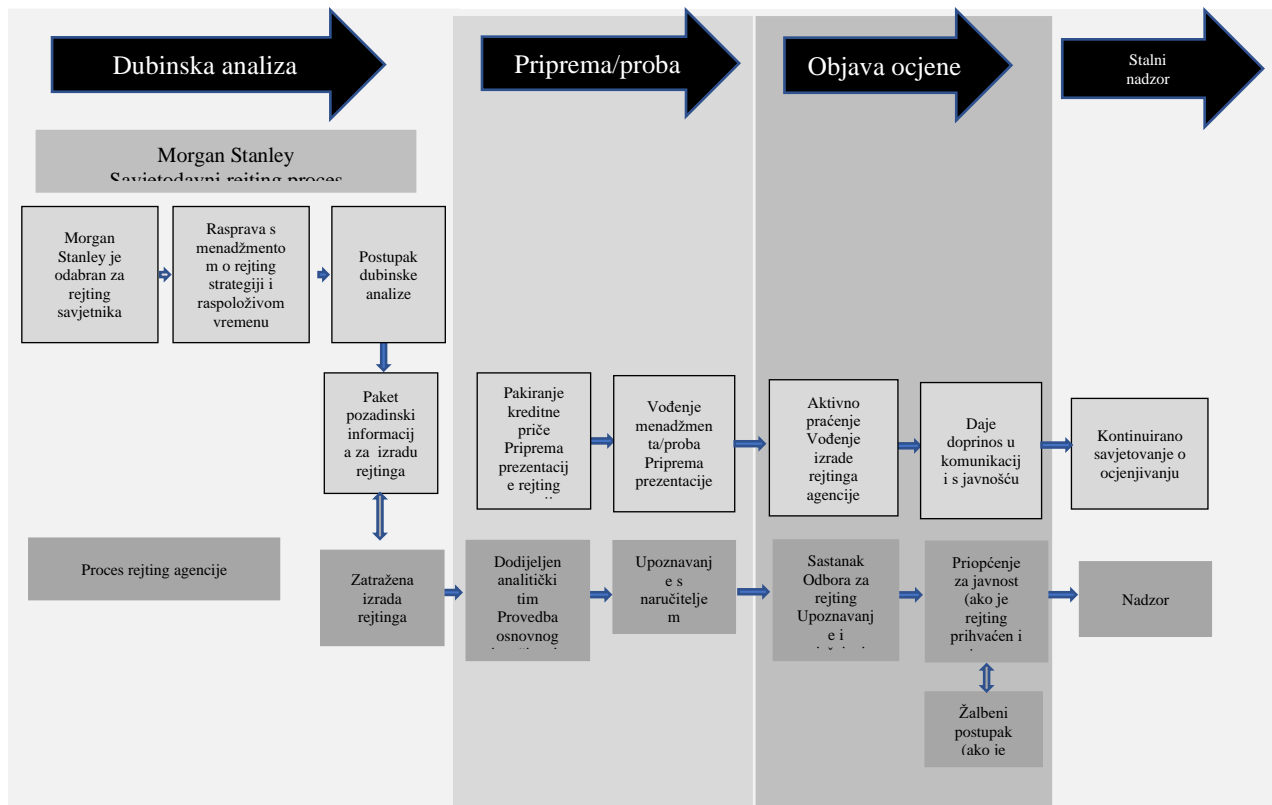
Dubinska analiza

Priprema/proba

Objava ocjene

Stalni nadzor

Morgan Stanley
Savjetodavni rejting proces

Morgan Stanley je odabran za rejting savjetnika

Rasprava s menadžmentom o rejting strategiji i raspoloživom vremenu

Postupak dubinske analize

Paket pozadinski informacija za izradu rejtinga

Pakiranje kreditne priče Priprema prezentacije rejting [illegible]

Vođenje menadžmenta/proba Priprema prezentacije

Aktivno praćenje Vođenje izrade rejtinga agencije

Daje doprinos u komunikaciji s javnošću

Kontinuirano savjetovanje o ocjenjivanju

Proces rejting agencije

Zatražena izrada rejtinga

Dodijeljen analitički tim Provedba osnovnog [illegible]

Upoznavanje s naručiteljem

Sastanak Odbora za rejting Upoznavanje i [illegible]

Priopćenje za javnost (ako je rejting prihvaćen i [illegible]

Nadzor

Žalbeni postupak (ako je